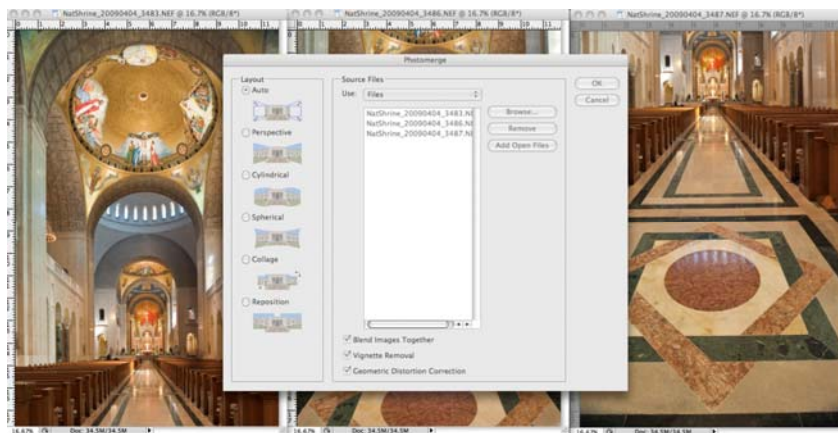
NatShrine_20090404_3483.NEF @ 16.7% (RGB/8*)

NatShrine_20090404_3486.NEF @ 16.7% (RGB/8*)

NatShrine_20090404_3487.NEF @ 16.7% (RGB/8*)

Photomerge

Layout

Auto

Perspective

Cylindrical

Spherical

Collage

Reposition

Source Files

Use: Files

NatShrine_20090404_3483.NE

NatShrine_20090404_3486.NE

NatShrine_20090404_3487.NE

Browse...

Remove

Add Open Files

OK

Cancel

Blend Images Together

Vignette Removal

Geometric Distortion Correction

16.67% Doc: 34.5M/34.5M

16.67% Doc: 34.5M/34.5M

16.67% Doc: 34.5M/34.5M